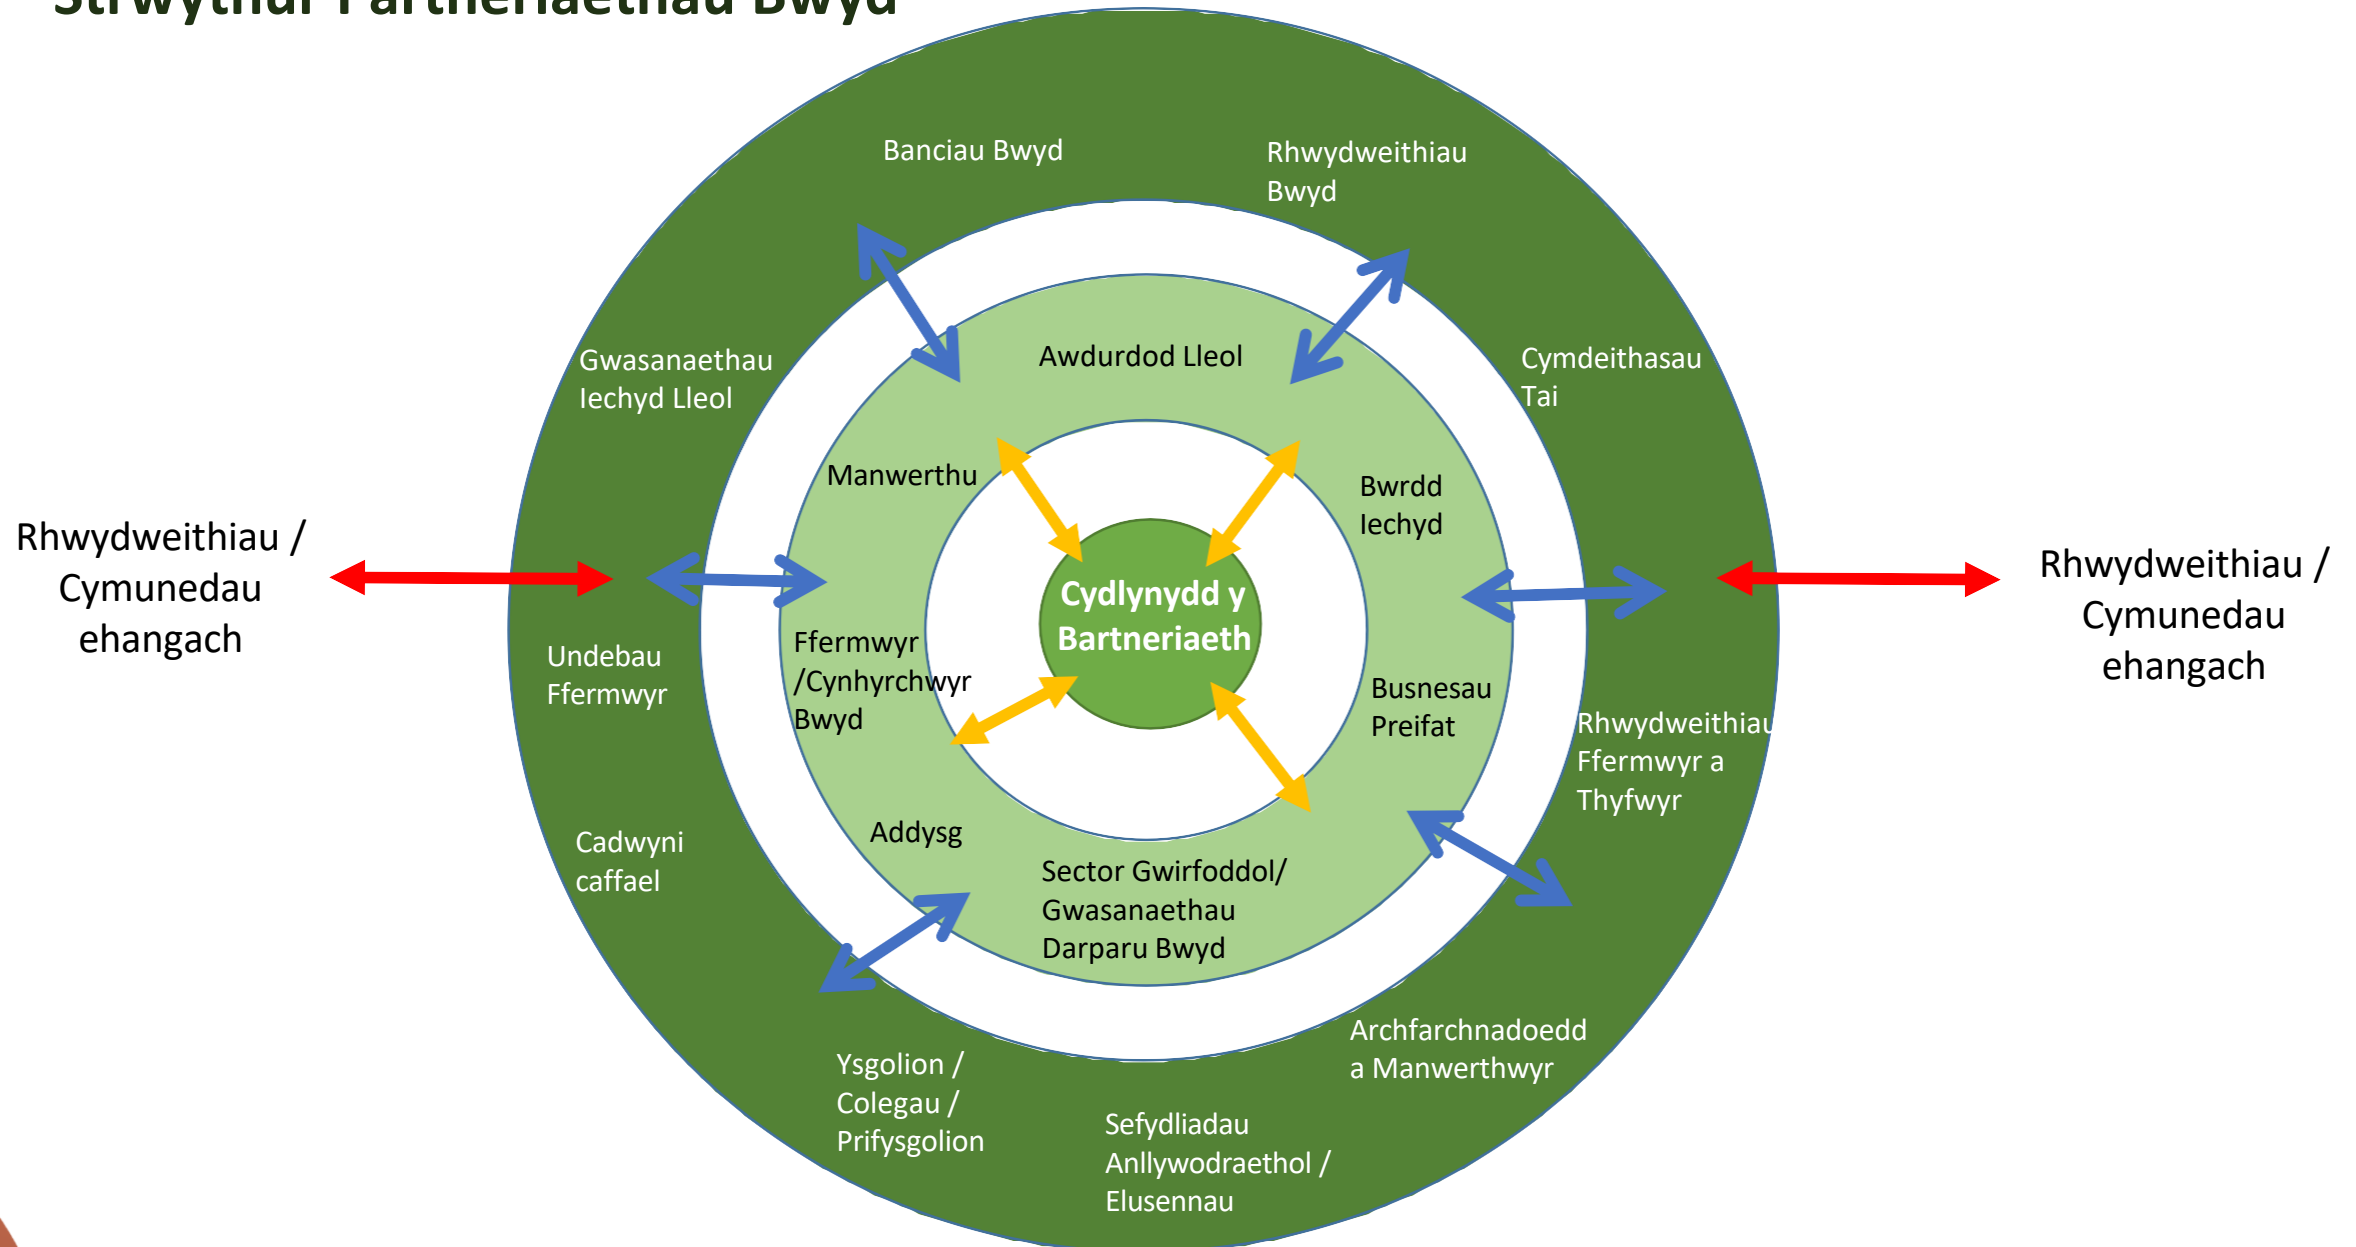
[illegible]

Banciau Bwyd

Rhwydweithiau Bwyd

Gwasanaethau Iechyd Lleol

Awdurdod Lleol

Cymdeithasau Tai

Manwerthu

Bwrdd Iechyd

Rhwydweithiau / Cymunedau ehangach

Cydlynydd y Bartneriaeth

Rhwydweithiau / Cymunedau ehangach

Undebau Ffermwyr

Ffermwyr /Cynhyrchwyr Bwyd

Busnesau Preifat

Rhwydweithiau Ffermwyr a Thyfwyr

Addysg

Cadwyni caffael

Sector Gwirfoddol/ Gwasanaethau Darparu Bwyd

Archfarchnadoedd a Manwerthwyr

Ysgolion / Colegau / Prifysgolion

Sefydliadau Anllywodraethol / Elusennau